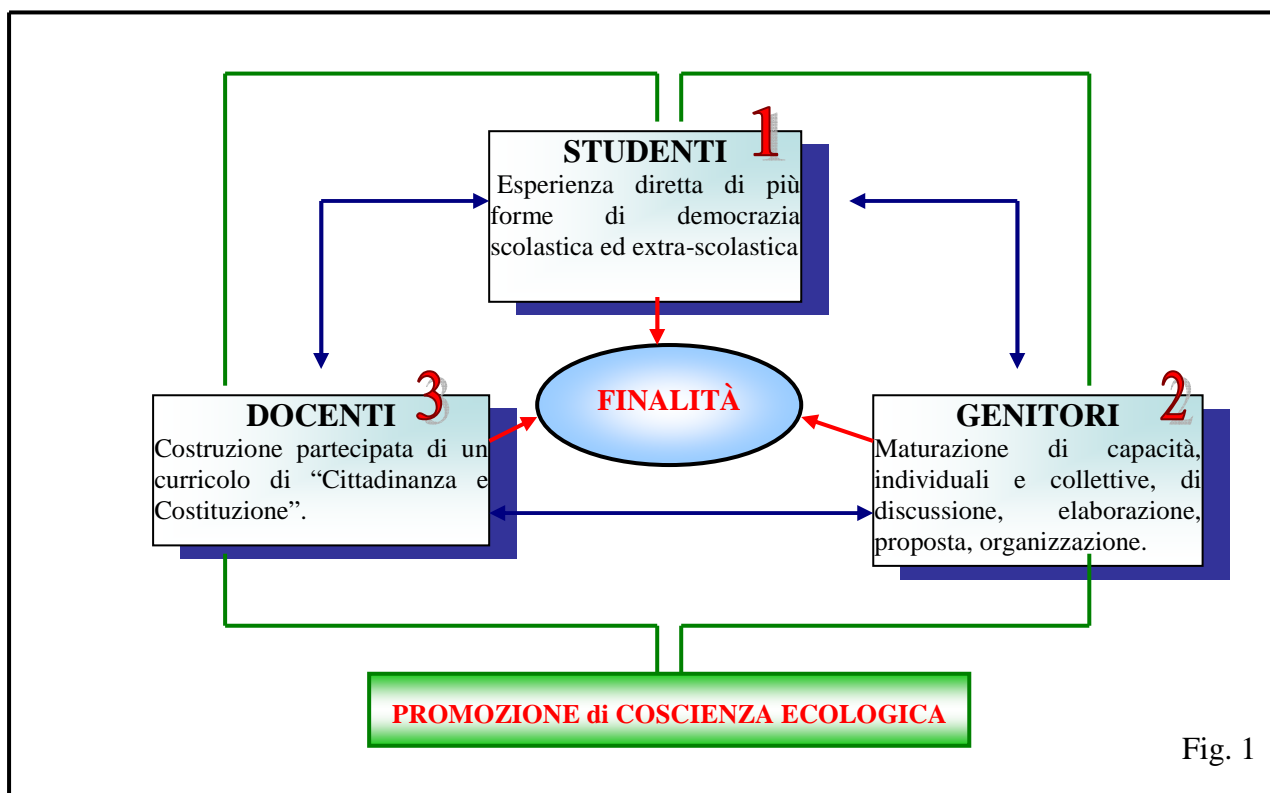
STUDENTI 1
Esperienza diretta di più forme di democrazia scolastica ed extra-scolastica

DOCENTI 3
Costruzione partecipata di un curricolo di “Cittadinanza e Costituzione”.

FINALITÀ

GENITORI 2
Maturazione di capacità, individuali e collettive, di discussione, elaborazione, proposta, organizzazione.

PROMOZIONE di COSCIENZA ECOLOGICA

Fig. 1